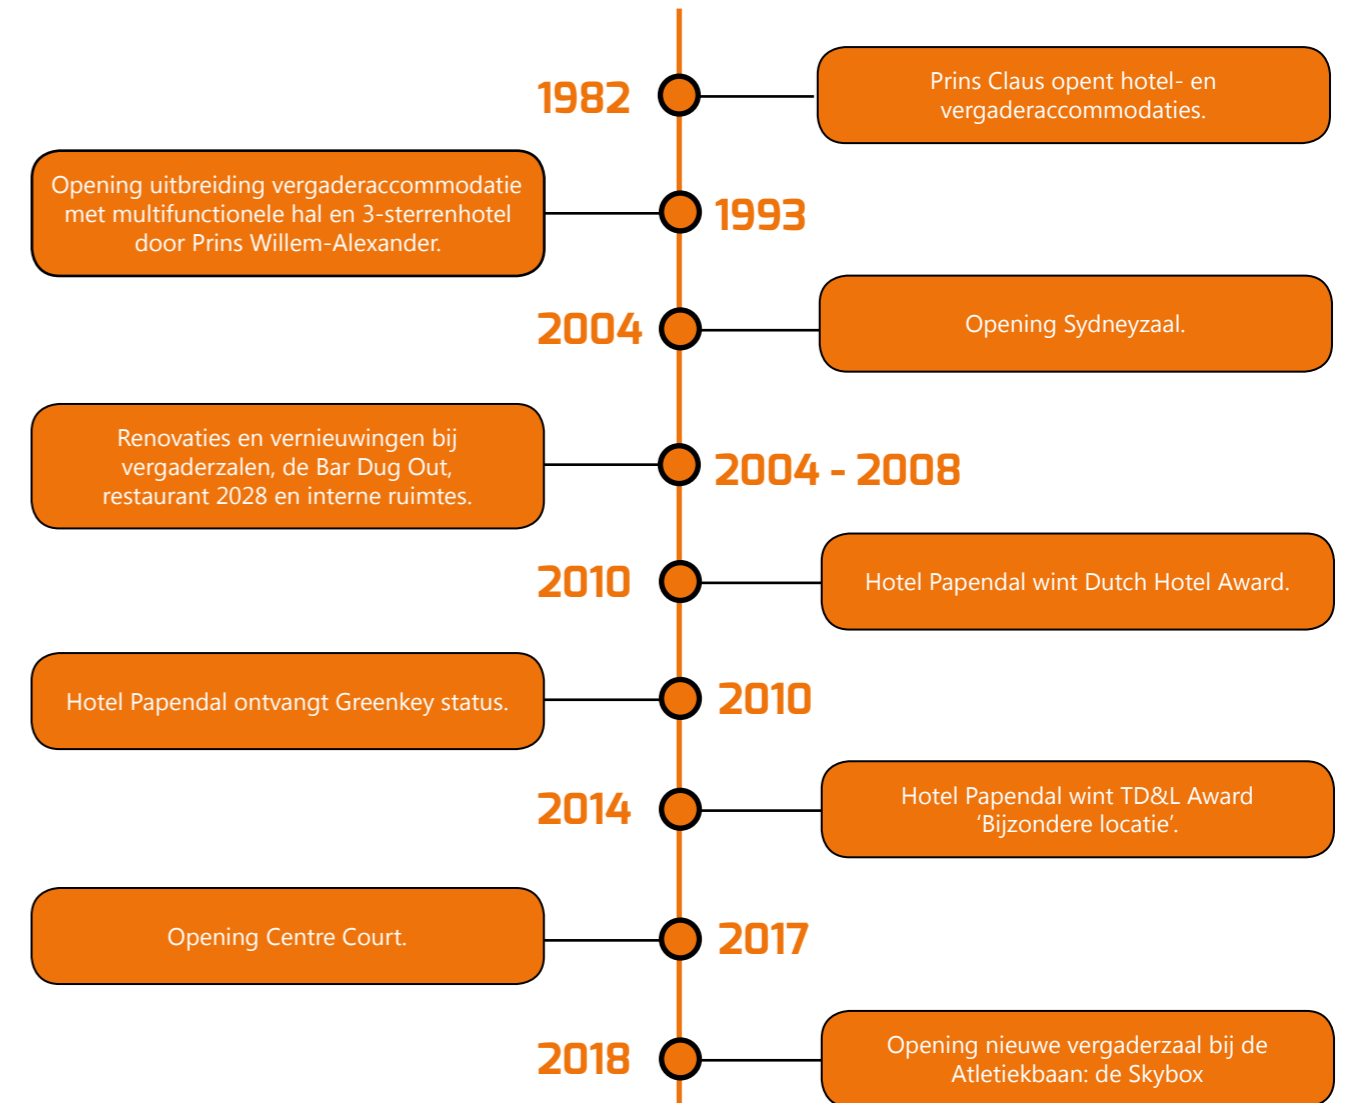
1982

Prins Claus opent hotel- en vergaderaccommodaties.

Opening uitbreiding vergaderaccommodatie met multifunctionele hal en 3-sterrenhotel door Prins Willem-Alexander.

1993

2004

Opening Sydneyzaal.

Renovaties en vernieuwingen bij vergaderzalen, de Bar Dug Out, restaurant 2028 en interne ruimtes.

2004 - 2008

2010

Hotel Papendal wint Dutch Hotel Award.

Hotel Papendal ontvangt Greenkey status.

2010

2014

Hotel Papendal wint TD&L Award ‘Bijzondere locatie’.

Opening Centre Court.

2017

2018

Opening nieuwe vergaderzaal bij de Atletiekbaan: de Skybox